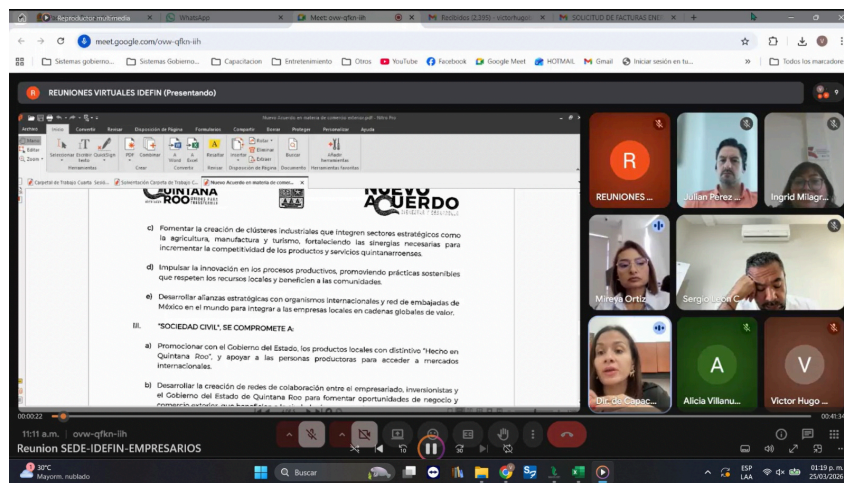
Reproductor multimedia
WhatsApp
Meet: ovw-qfkn-iih
Recibidos (2.395) - victorhugo
SOLICITUD DE FACTURAS ENE
meet.google.com/ovw-qfkn-iih
Sistemas gobierno...
Sistemas Gobierno...
Capacitacion
Entretenimiento
Otros
YouTube
Facebook
Google Meet
HOTMAIL
Gmail
Iniciar sesión en tu...
Todos los marcadores
REUNIONES VIRTUALES IDEFIN (Presentando)
Nuevo Acuerdo en materia de comercio exterior.pdf - Nitro Pro
Archivo
Inicio
Convertir
Revisar
Disposición de Página
Formularios
Compartir
Firmar
Proteger
Personalizar
Ayuda
Seleccionar
Editar texto
QuickSign
PDF
Combinar
A Word
A Excel
Resaltar
Insertar
Rotar
Eliminar
Extraer
Borrar
Añadir herramientas
Herramientas
Crear
Convertir
Revisar
Disposición de Página
Documento
Herramientas favoritas
Capital de Trabajo Cuarta Sesió...
Solicitud de Carpeta de Trabajo C...
Nuevo Acuerdo en materia de come...
QUINTANA ROO
NUEVO ACUERDO
c) Fomentar la creación de clústeres industriales que integren sectores estratégicos como la agricultura, manufactura y turismo, fortaleciendo las sinergias necesarias para incrementar la competitividad de los productos y servicios quintanarroenses.
d) Impulsar la innovación en los procesos productivos, promoviendo prácticas sostenibles que respeten los recursos locales y beneficien a las comunidades.
e) Desarrollar alianzas estratégicas con organismos internacionales y red de embajadas de México en el mundo para integrar a las empresas locales en cadenas globales de valor.
III. "SOCIEDAD CIVIL", SE COMPROMETE A:
a) Promocionar con el Gobierno del Estado, los productos locales con distintivo "Hecho en Quintana Roo", y apoyar a las personas productoras para acceder a mercados internacionales.
b) Desarrollar la creación de redes de colaboración entre el empresariado, inversionistas y el Gobierno del Estado de Quintana Roo para fomentar oportunidades de negocio y comercio exterior que beneficien a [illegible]
R
REUNIONES ...
Julian Perez ...
Ingrid Milagr...
Mireya Ortiz
Sergio León C...
Dir. de Capac...
A
Alicia Villanu...
V
Victor Hugo ...
00:00:22
00:41:34
11:11 a.m. | ovw-qfkn-iih
Reunion SEDE-IDEFIN-EMPRESARIOS
30°C
Mayorm. nublado
Buscar
ESP LAA
01:19 p. m.
25/03/2026